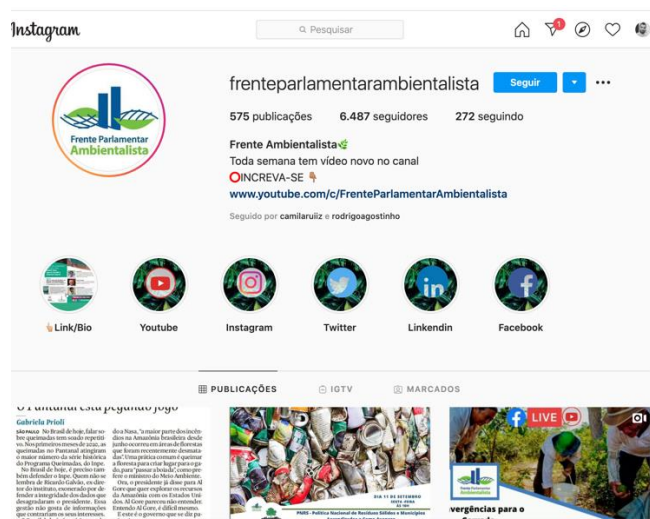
Instagram

Pesquisar

1

Frente Parlamentar Ambientalista

frenteparlamentarambientalista Seguir

575 publicações 6.487 seguidores 272 seguindo

Frente Ambientalista🌿
Toda semana tem vídeo novo no canal
⭕INCREVA-SE 👇
www.youtube.com/c/FrenteParlamentarAmbientalista

Seguido por camilaruiz e rodrigoagostinho

👆Link/Bio Youtube Instagram Twitter Linkendin Facebook

PUBLICAÇÕES IGTV MARCADOS

O Pantanal está pegando fogo

Gabriela Prioli

SÃO PAULO No Brasil de hoje, falar sobre queimadas tem sido repetitivo. Nos primeiros meses de 2020, as queimadas no Pantanal atingiram o maior número da série histórica do Programa Queimadas, do Inpe. No Brasil de hoje, é preciso também defender o Inpe. Quem não se lembra de Ricardo Galvão, ex-diretor do instituto, exonerado por defender a integridade dos dados que desagradaram o presidente. Essa gestão não gosta de informações que contrariem os seus interesses.

da Nasa, "a maior parte dos incêndios na Amazônia brasileira desde junho ocorreu em áreas de florestas que foram recentemente desmatadas". Uma prática comum é queimar a floresta para criar lugar para o gado, para "passar a boiada", como prefere o ministro do Meio Ambiente. Ora, o presidente já disse para Al Gore que quer explorar os recursos da Amazônia com os Estados Unidos. Al Gore pareceu não entender. Entendo Al Gore, é difícil mesmo. E este é o governo que se diz pa

DIA 17 DE SETEMBRO

PNRS - Política Nacional de Resíduos Sólidos e Municípios

LIVE

vergências para o